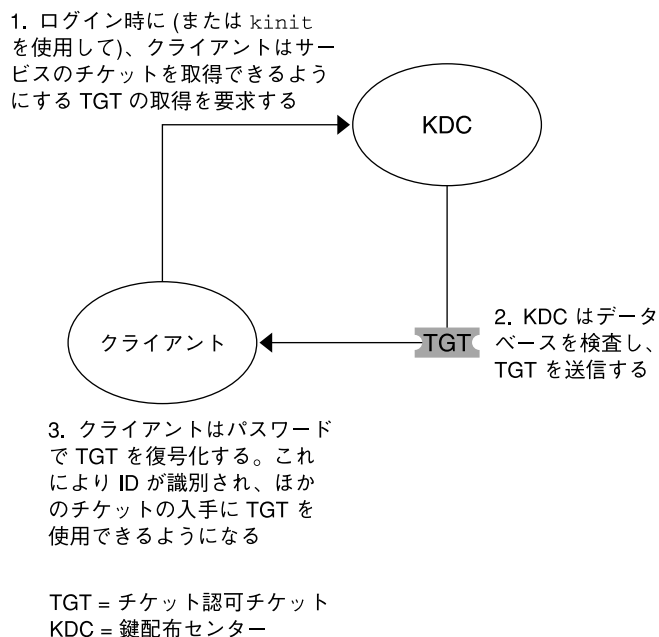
1. ログイン時に (または kinit を使用して)、クライアントはサービスのチケットを取得できるようにする TGT の取得を要求する

KDC

2. KDC はデータベースを検査し、TGT を送信する

TGT

クライアント

3. クライアントはパスワードで TGT を復号化する。これにより ID が識別され、ほかのチケットの入手に TGT を使用できるようになる

TGT = チケット認可チケット
KDC = 鍵配布センター